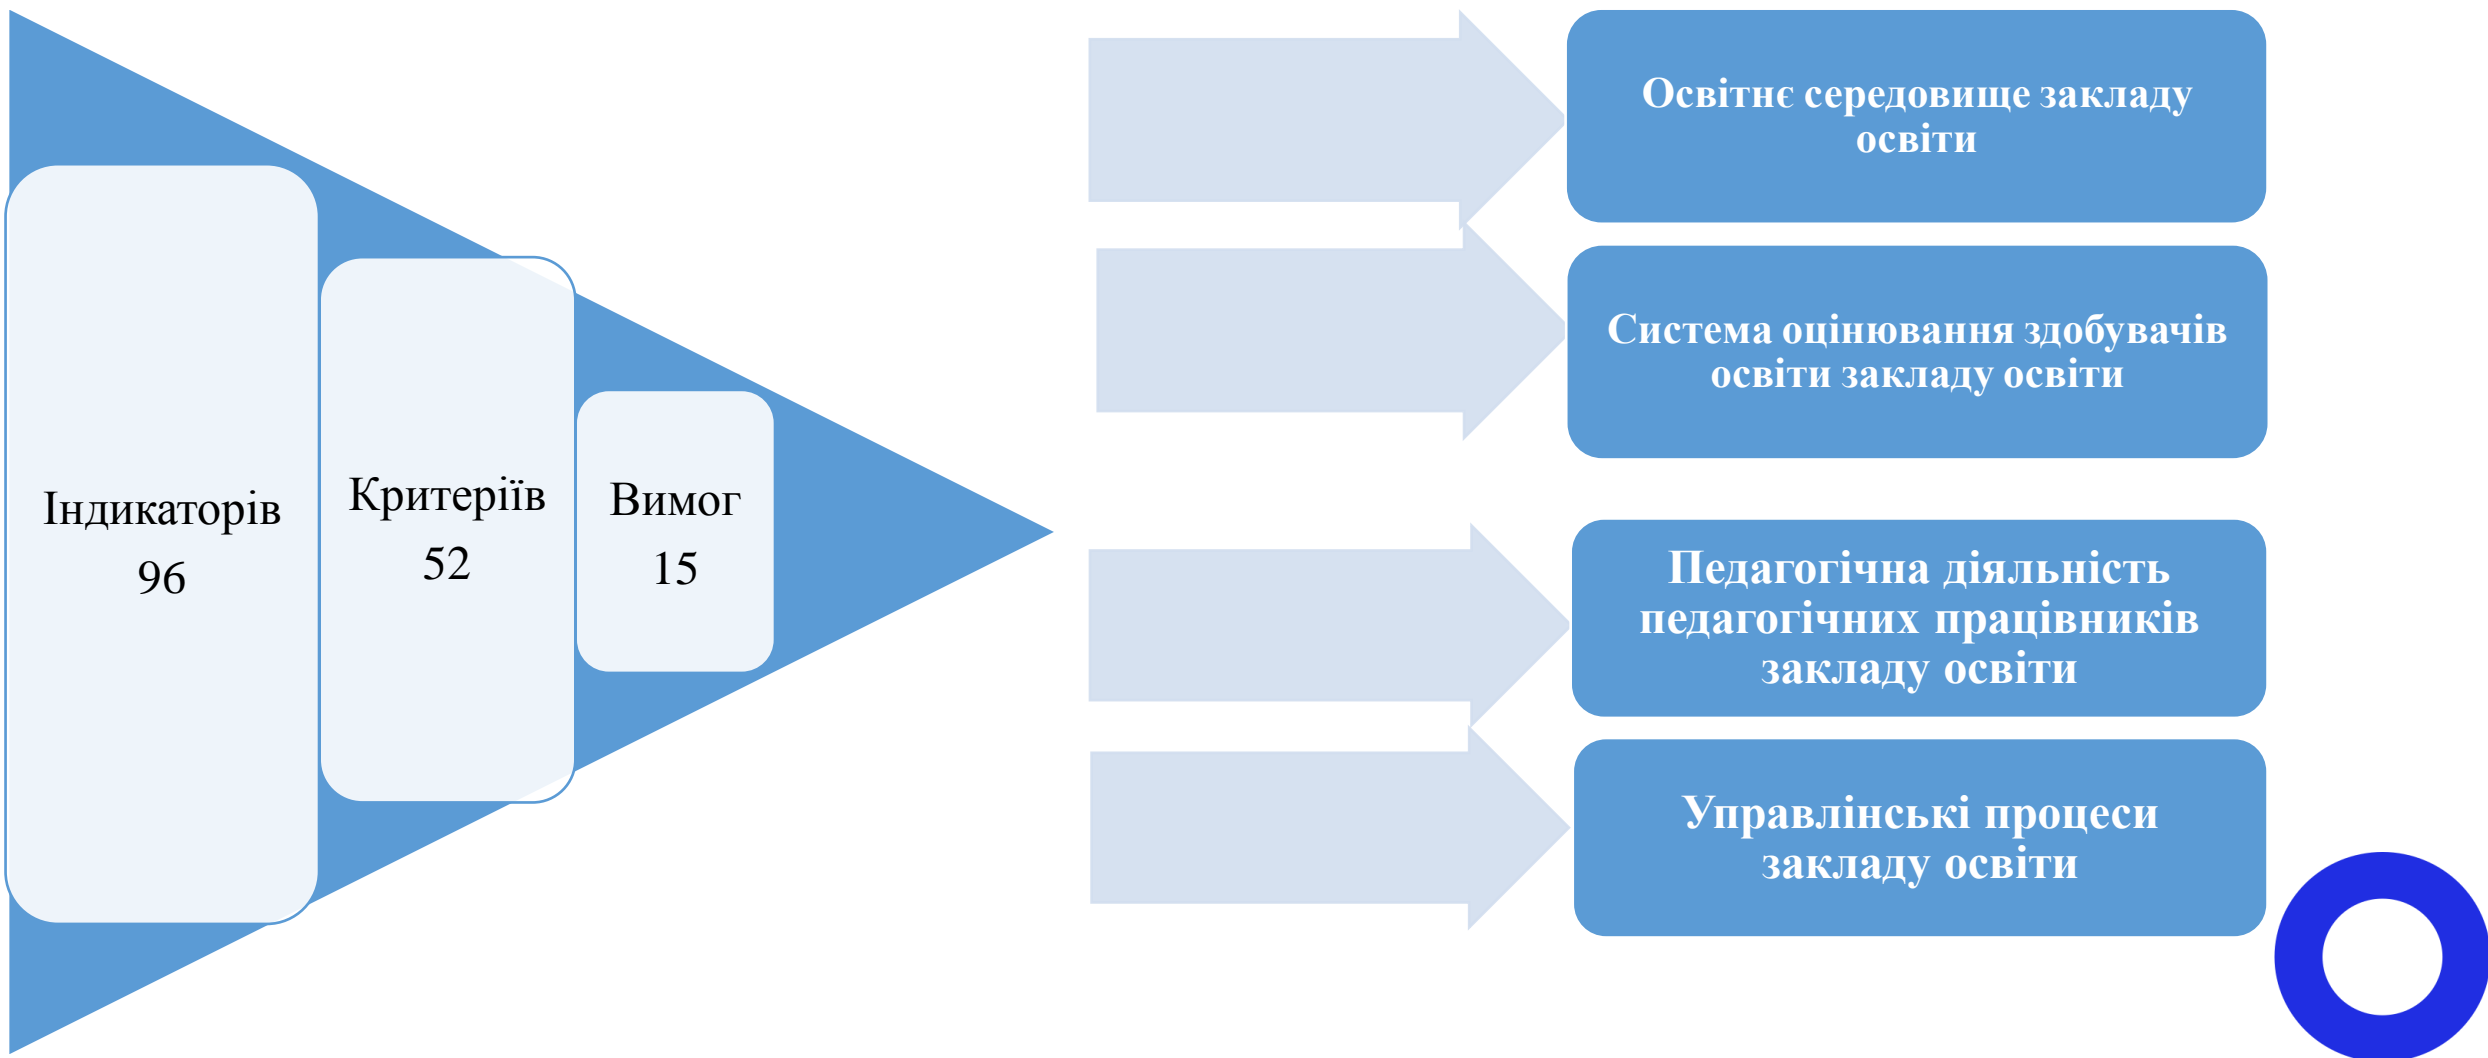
Індикаторів
96

Критеріїв
52

Вимог
15

Освітнє середовище закладу освіти

Система оцінювання здобувачів освіти закладу освіти

Педагогічна діяльність педагогічних працівників закладу освіти

Управлінські процеси закладу освіти